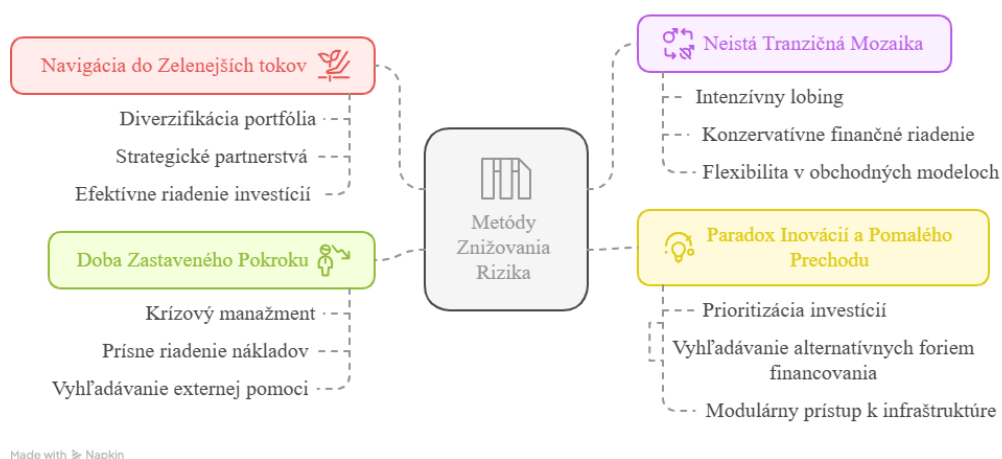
Metódy Znižovania Rizika

Navigácia do Zelenejších tokov

Diverzifikácia portfólia

Strategické partnerstvá

Efektívne riadenie investícií

Doba Zastaveného Pokroku

Krízový manažment

Prísne riadenie nákladov

Vyhľadávanie externej pomoci

Neistá Tranzičná Mozaika

Intenzívny lobing

Konzervatívne finančné riadenie

Flexibilita v obchodných modeloch

Paradox Inovácií a Pomalého Prechodu

Prioritizácia investícií

Vyhľadávanie alternatívnych foriem financovania

Modulárny prístup k infraštruktúre

Made with Napkin